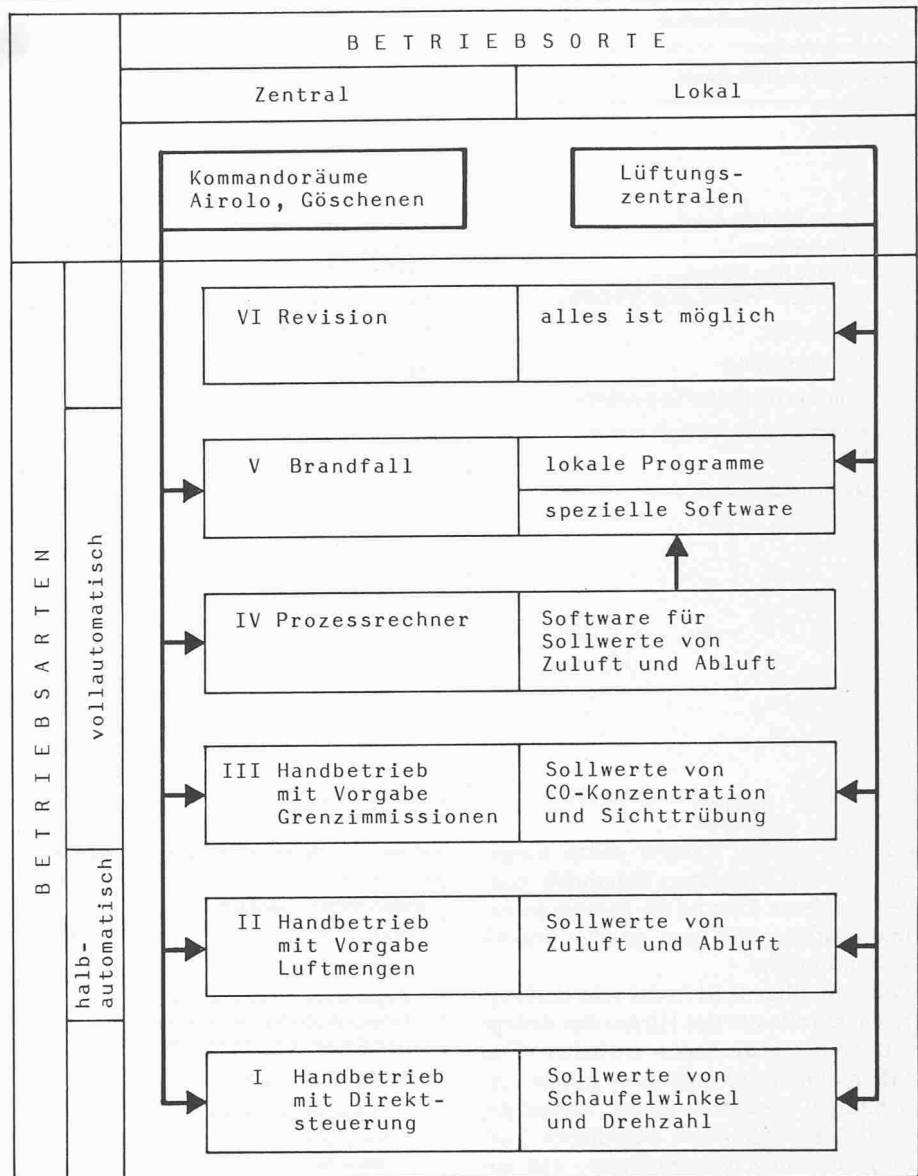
BETRIEBSORTE

Zentral

Lokal

Kommandoräume Airolo, Göschenen

Lüftungszentralen

BETRIEBSARTEN

vollautomatisch

halbautomatisch

VI Revision

alles ist möglich

V Brandfall

lokale Programme

spezielle Software

IV Prozessrechner

Software für Sollwerte von Zuluft und Abluft

III Handbetrieb mit Vorgabe Grenzimmissionen

Sollwerte von CO-Konzentration und Sichttrübung

II Handbetrieb mit Vorgabe Luftmengen

Sollwerte von Zuluft und Abluft

I Handbetrieb mit Direktsteuerung

Sollwerte von Schaufelwinkel und Drehzahl